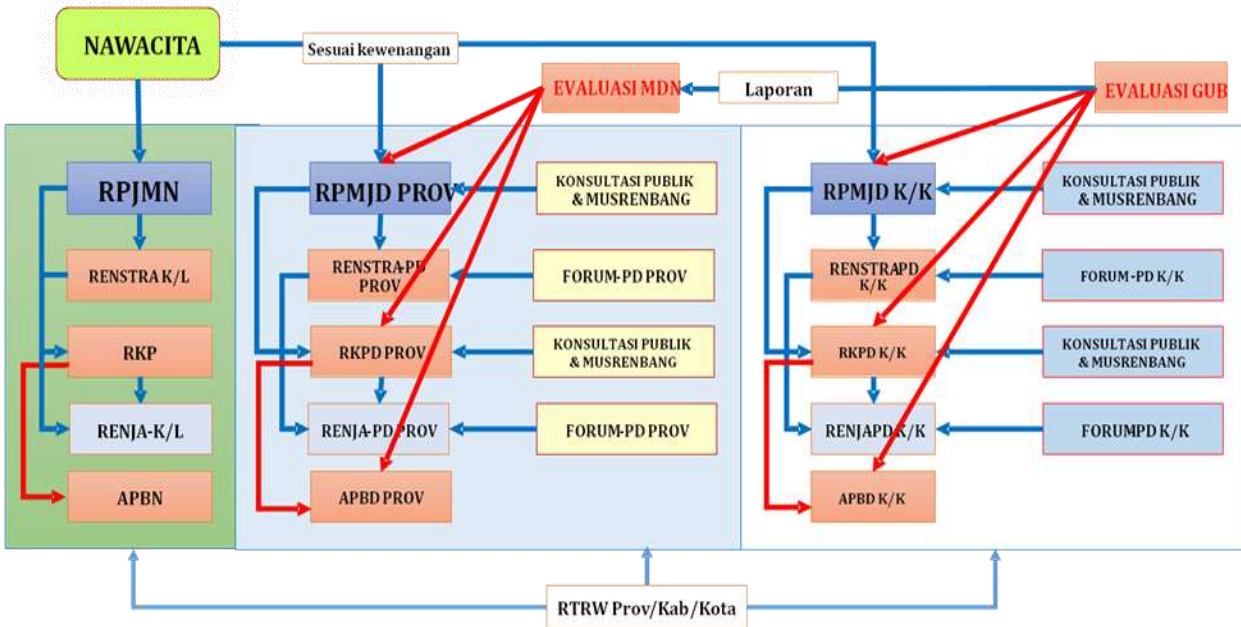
NAWACITA

Sesuai kewenangan

EVALUASI MDN

Laporan

EVALUASI GUB

RPJMN

RENSTRA K/L

RKP

RENJA-K/L

APBN

RPMJD PROV

KONSULTASI PUBLIK & MUSRENBANG

RENSTRA-PD PROV

FORUM-PD PROV

RKPD PROV

KONSULTASI PUBLIK & MUSRENBANG

RENJA-PD PROV

FORUM-PD PROV

APBD PROV

RPMJD K/K

KONSULTASI PUBLIK & MUSRENBANG

RENSTRAPD K/K

FORUM-PD K/K

RKPD K/K

KONSULTASI PUBLIK & MUSRENBANG

RENJAPD K/K

FORUMPD K/K

APBD K/K

RTRW Prov/Kab/Kota